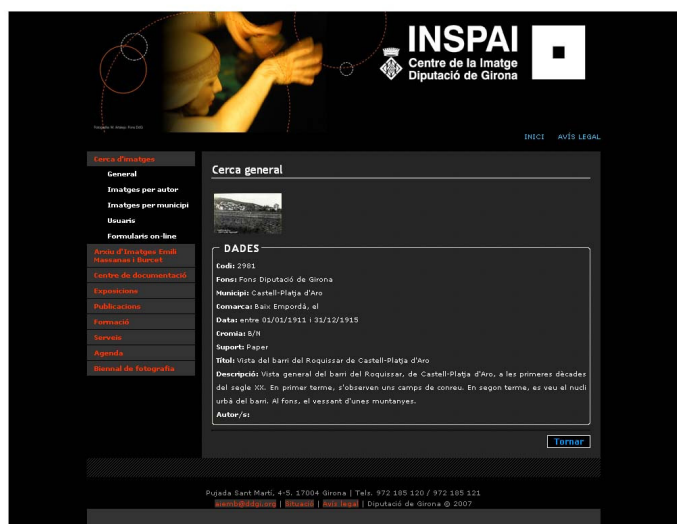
INSPAI
Centre de la Imatge
Diputació de Girona

Fotografia: R. Arbeloa. Fons DdG

INICI AVÍS LEGAL

Cerca d'imatges
General
Imatges per autor
Imatges per municipi
Usuaris
Formularis on-line
Arxiu d'Imatges Emili Massanas i Burcet
Centre de documentació
Exposicions
Publicacions
Formació
Serveis
Agenda
Biennal de fotografia

Cerca general

DADES
Codi: 2981
Fons: Fons Diputació de Girona
Municipi: Castell-Platja d'Aro
Comarca: Baix Empordà, el
Data: entre 01/01/1911 i 31/12/1915
Cromia: B/N
Suport: Paper
Títol: Vista del barri del Roquissar de Castell-Platja d'Aro
Descripció: Vista general del barri del Roquissar, de Castell-Platja d'Aro, a les primeres dècades del segle XX. En primer terme, s'observen uns camps de conreu. En segon terme, es veu el nucli urbà del barri. Al fons, el vessant d'unes muntanyes.
Autor/s:

Tornar

Pujada Sant Martí, 4-5. 17004 Girona | Tels. 972 185 120 / 972 185 121
aiemb@ddgi.org | Situació | Avís legal | Diputació de Girona © 2007